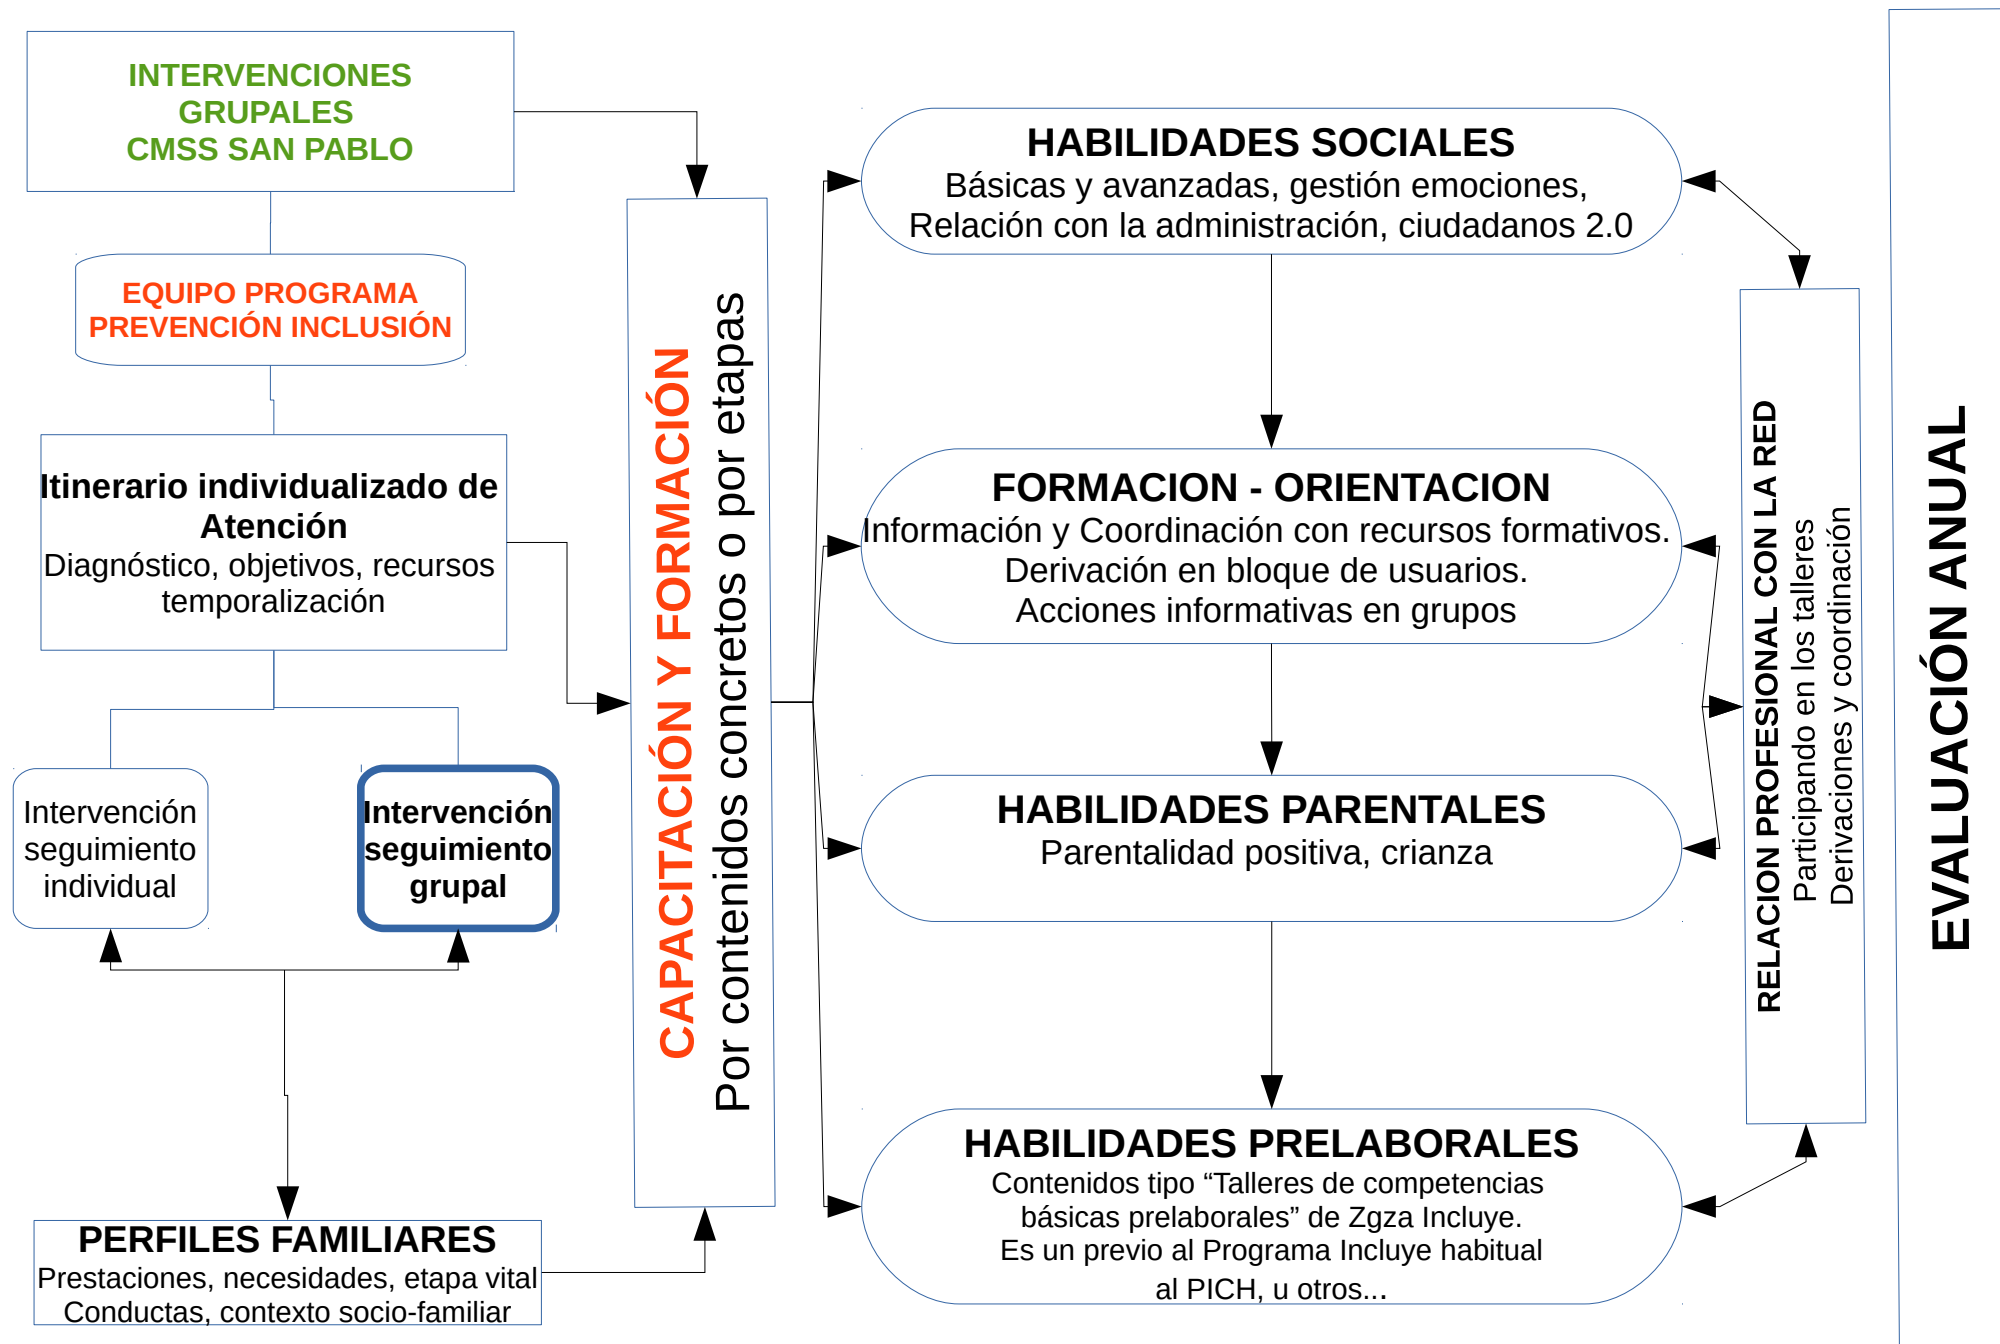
INTERVENCIONES GRUPALES
CMSS SAN PABLO

EQUIPO PROGRAMA PREVENCIÓN INCLUSIÓN

Itinerario individualizado de Atención
Diagnóstico, objetivos, recursos temporalización

Intervención seguimiento individual

Intervención seguimiento grupal

PERFILES FAMILIARES
Prestaciones, necesidades, etapa vital
Conductas, contexto socio-familiar

CAPACITACIÓN Y FORMACIÓN
Por contenidos concretos o por etapas

HABILIDADES SOCIALES
Básicas y avanzadas, gestión emociones,
Relación con la administración, ciudadanos 2.0

FORMACION - ORIENTACION
Información y Coordinación con recursos formativos.
Derivación en bloque de usuarios.
Acciones informativas en grupos

HABILIDADES PARENTALES
Parentalidad positiva, crianza

HABILIDADES PRELABORALES
Contenidos tipo “Talleres de competencias básicas prelaborales” de Zgza Incluye.
Es un previo al Programa Incluye habitual al PICH, u otros...

RELACION PROFESIONAL CON LA RED
Participando en los talleres
Derivaciones y coordinación

EVALUACIÓN ANUAL